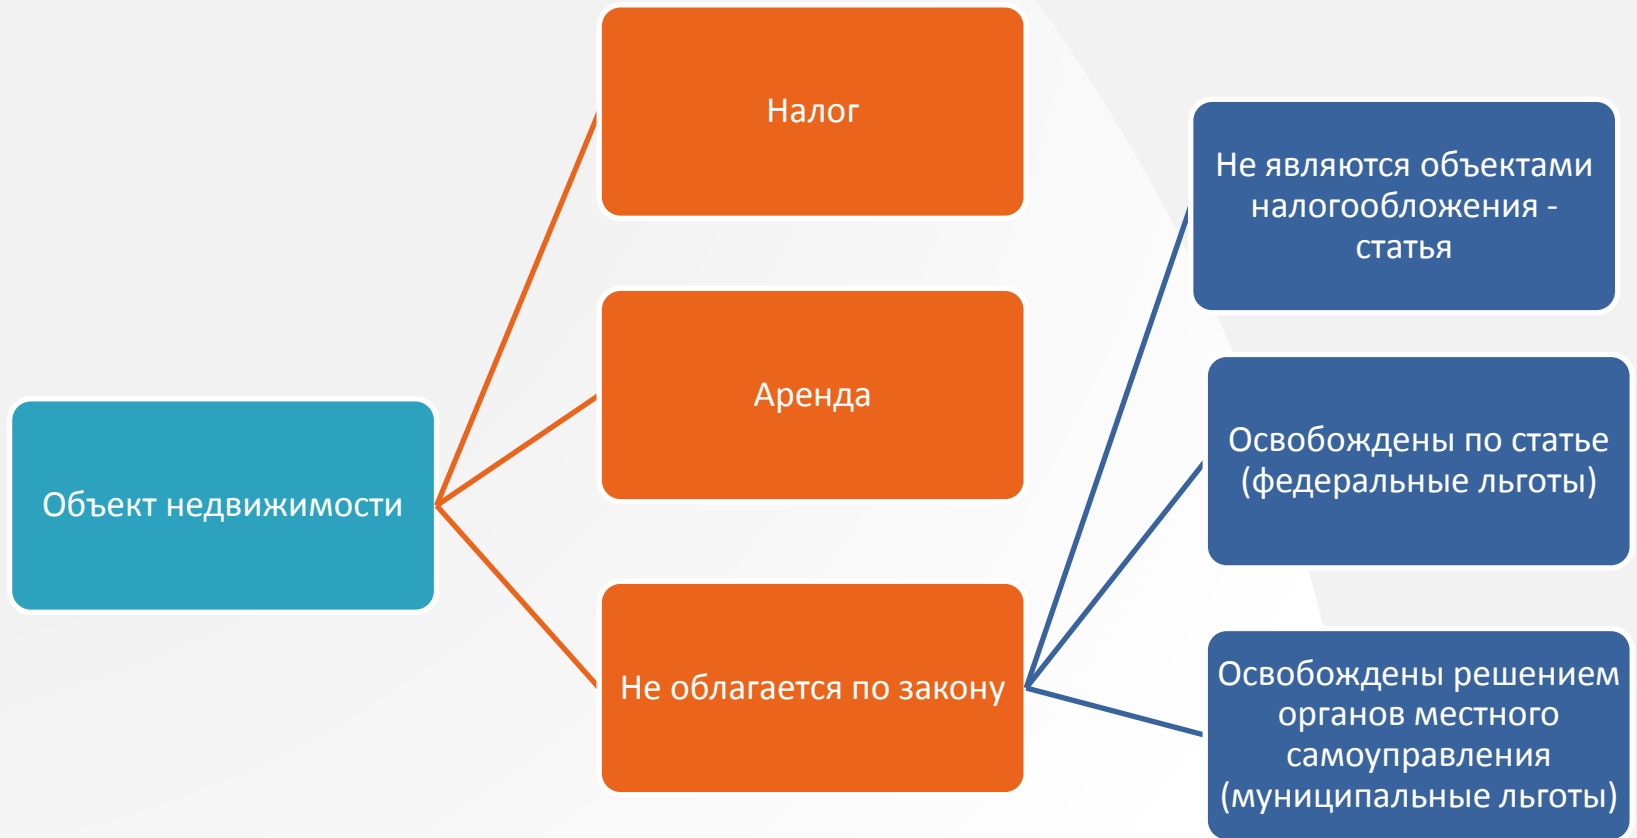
Объект недвижимости

Налог

Аренда

Не облагается по закону

Не являются объектами налогообложения - статья

Освобождены по статье (федеральные льготы)

Освобождены решением органов местного самоуправления (муниципальные льготы)